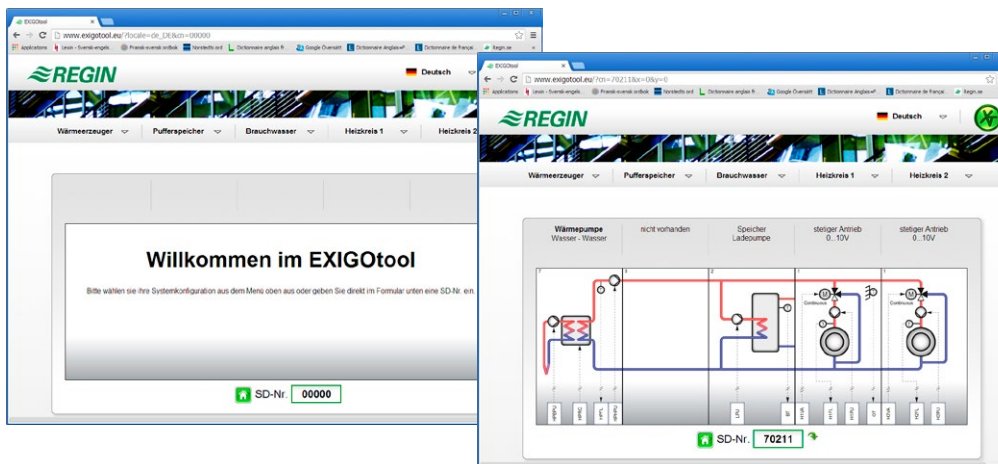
EXIGOtool

www.exigotool.eu/?locale=de_DE&m=00000

Applications | Lexin - Svensk-engelsk | Fransk-svensk ordbok | Nordisk.ord | Dictionnaire anglais fr | Google Översätt | Dictionnaire Anglais | Dictionnaire de françai | Regin.se

REGIN

Deutsch

Wärmeerzeuger | Pufferspeicher | Brauchwasser | Heizkreis 1 | Heizkreis 2

Willkommen im EXIGOtool

Bitte wählen sie ihre Systemkonfiguration aus dem Menü oben aus oder geben Sie direkt im Formular unten eine SD-Nr. ein.

SD-Nr. 00000

EXIGOtool

www.exigotool.eu/?cn=70211&r=0&y=0

Applications | Lexin - Svensk-engelsk | Fransk-svensk ordbok | Nordisk.ord | Dictionnaire anglais fr | Google Översätt | Dictionnaire Anglais | Dictionnaire de françai | Regin.se

REGIN

Deutsch

Wärmeerzeuger | Pufferspeicher | Brauchwasser | Heizkreis 1 | Heizkreis 2

| Wärmepumpe Wasser - Wasser | nicht vorhanden | Speicher Ladepumpe | stetiger Antrieb 0...10V | stetiger Antrieb 0...10V |
|---|---|---|---|---|

Continuous

Continuous

SD-Nr. 70211